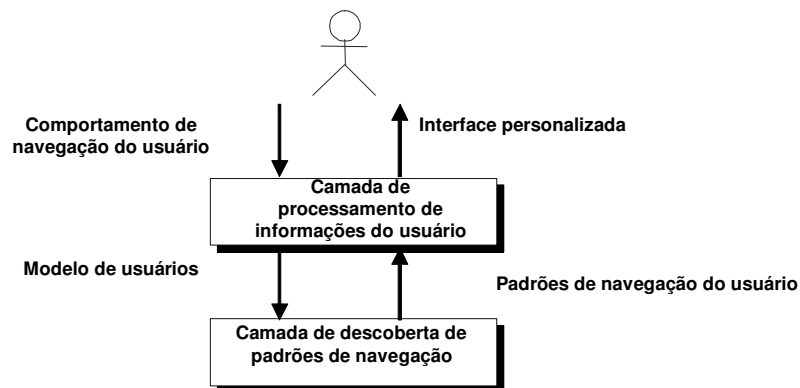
Comportamento de navegação do usuário

Interface personalizada

Camada de processamento de informações do usuário

Modelo de usuários

Padrões de navegação do usuário

Camada de descoberta de padrões de navegação